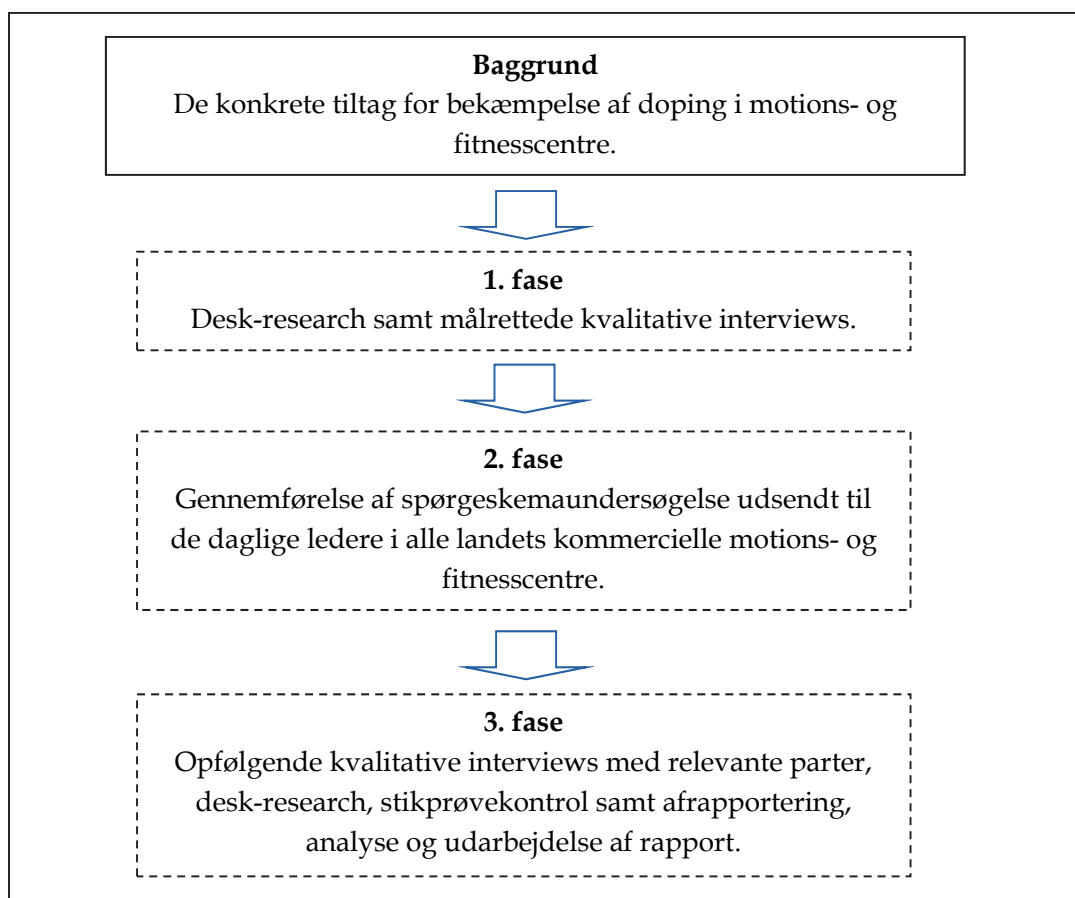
**Baggrund**
De konkrete tiltag for bekæmpelse af doping i motions- og fitnesscentre.

**1. fase**
Desk-research samt målrettede kvalitative interviews.

**2. fase**
Gennemførelse af spørgeskemaundersøgelse udsendt til de daglige ledere i alle landets kommercielle motions- og fitnesscentre.

**3. fase**
Opfølgende kvalitative interviews med relevante parter, desk-research, stikprøvekontrol samt afrapportering, analyse og udarbejdelse af rapport.